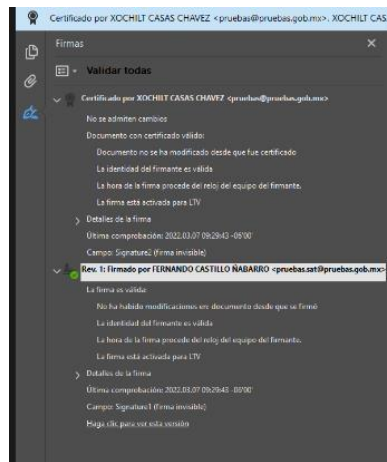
Certificado por XOCHILT CASAS CHAVEZ <pruebas@pruebas.gob.mx>. XOCHILT CAS

Firmas

Validar todas

Certificado por XOCHILT CASAS CHAVEZ <pruebas@pruebas.gob.mx>

No se admiten cambios

Documento con certificado válido:

Documento no se ha modificado desde que fue certificado

La identidad del firmante es válida

La hora de la firma procede del reloj del equipo del firmante.

La firma está activada para LTV

Detalles de la firma

Última comprobación: 2022.03.07 09:29:43 -06'00'

Campo: Signature2 (firma invisible)

Rev. 1: Firmado por FERNANDO CASTILLO NABARRO <pruebas.sat@pruebas.gob.mx>

La firma es válida:

No ha habido modificaciones en documento desde que se firmó

La identidad del firmante es válida

La hora de la firma procede del reloj del equipo del firmante.

La firma está activada para LTV

Detalles de la firma

Última comprobación: 2022.03.07 09:29:43 -06'00'

Campo: Signature1 (firma invisible)

Haga clic para ver esta versión